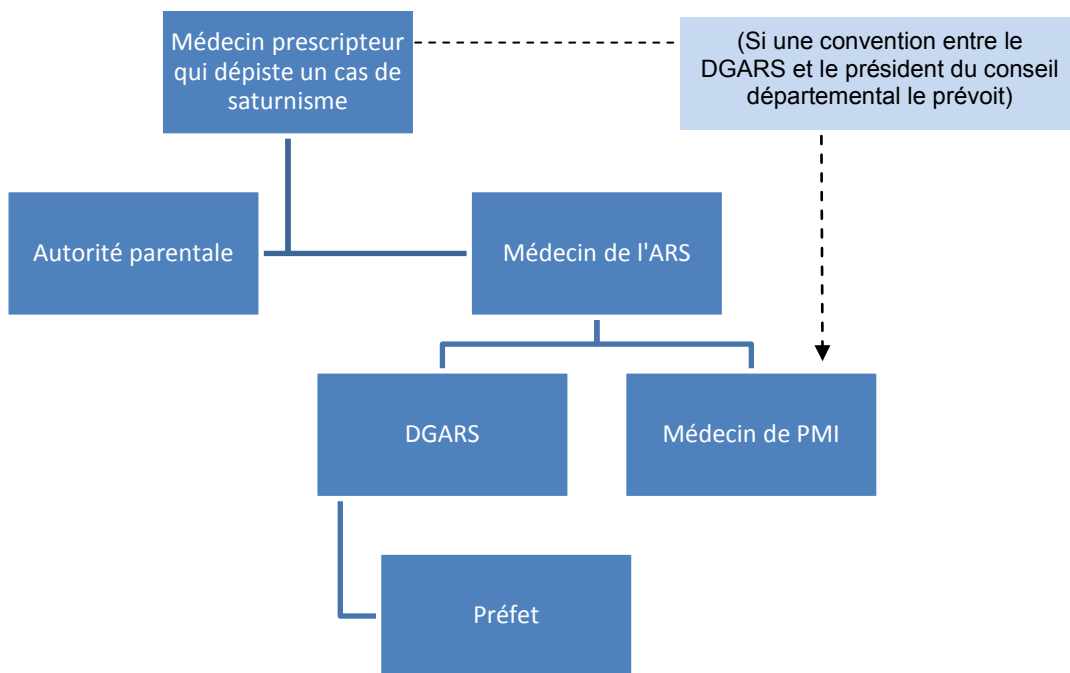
Médecin prescripteur qui dépiste un cas de saturnisme

(Si une convention entre le DGARS et le président du conseil départemental le prévoit)

Autorité parentale

Médecin de l'ARS

DGARS

Médecin de PMI

Préfet